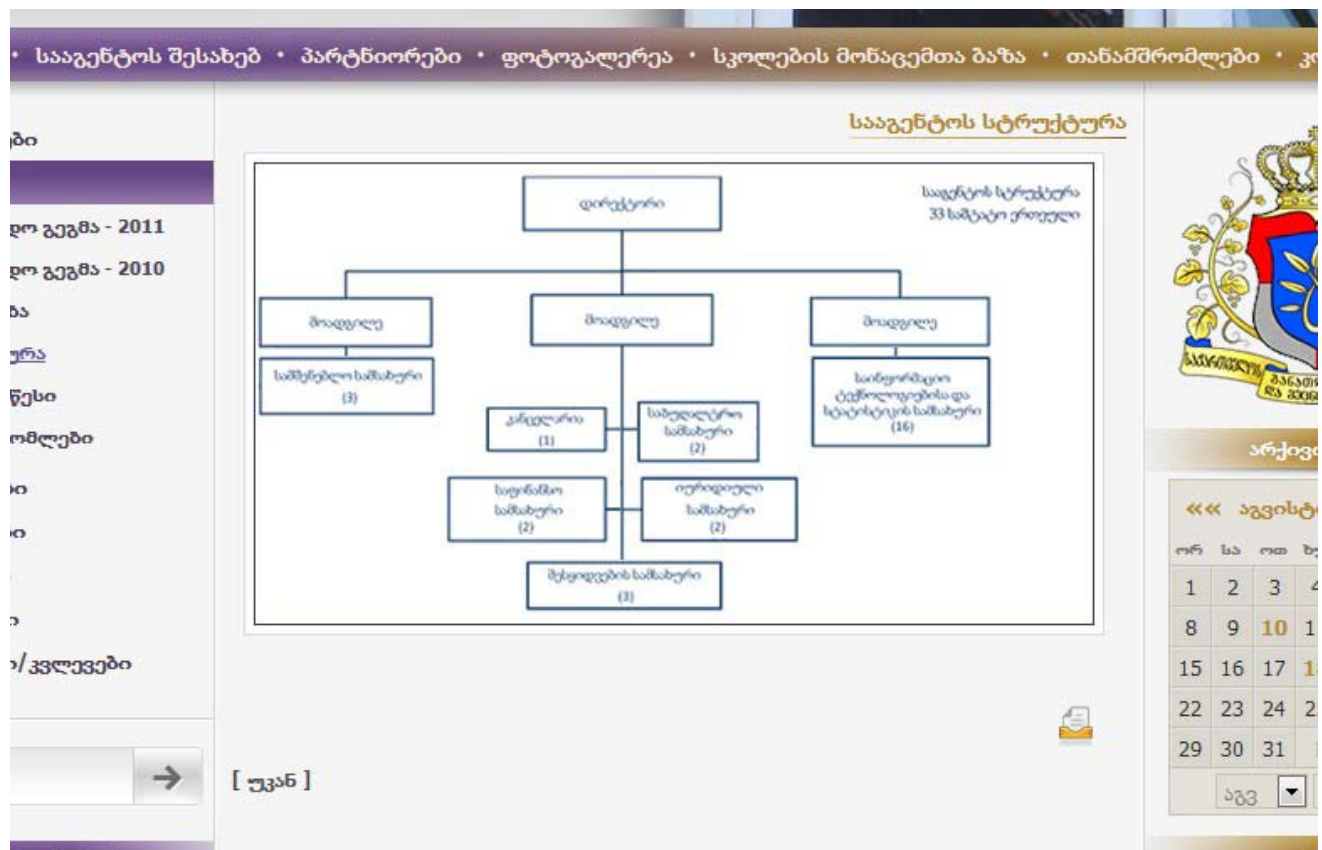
• სააგენტოს შესახებ • პარტნიორები • ფოტოგალერეა • სკოლების მონაცემთა ბაზა • თანამშრომლები • კ

ბი

დო გეგმა - 2011
დო გეგმა - 2010
ბა
ურა
წესი
ომლები
ი
ი
ი
ი/კვლევები

სააგენტოს სტრუქტურა

სააგენტოს სტრუქტურა
33 საშტატო ერთეული

დირექტორი

მოადგილე
მოადგილე
მოადგილე

სამშენებლო სამსახური
(3)

კანცელარია
(1)

საბუღალტრო სამსახური
(2)

საინფორმაციო ტექნოლოგიებისა და სტატისტიკის სამსახური
(16)

საფინანსო სამსახური
(2)

იურიდიული სამსახური
(2)

შესყიდვების სამსახური
(3)

[ უკან ]

არქივი

«« აგვისტ

ორ სა ოთ ხ

| 1 | 2 | 3 | 4 |
|---|---|---|---|
| 8 | 9 | 10 | 1 |
| 15 | 16 | 17 | 1 |
| 22 | 23 | 24 | 2 |
| 29 | 30 | 31 | |

აგვ